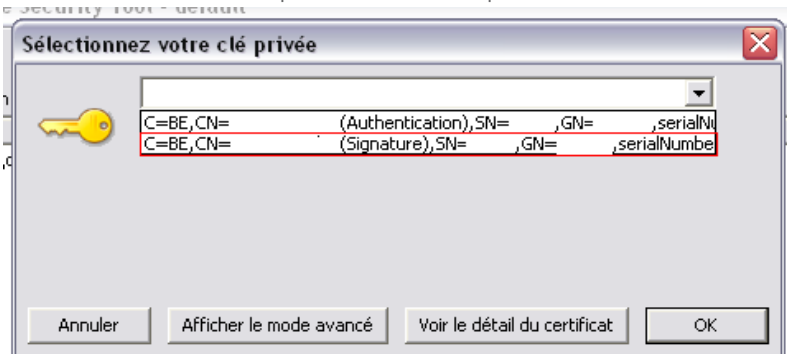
e Security Tool - default

Sélectionnez votre clé privée

C=BE,CN= (Authentication),SN= ,GN= ,serialN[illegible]

C=BE,CN= (Signature),SN= ,GN= ,serialNumbe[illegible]

Annuler

Afficher le mode avancé

Voir le détail du certificat

OK